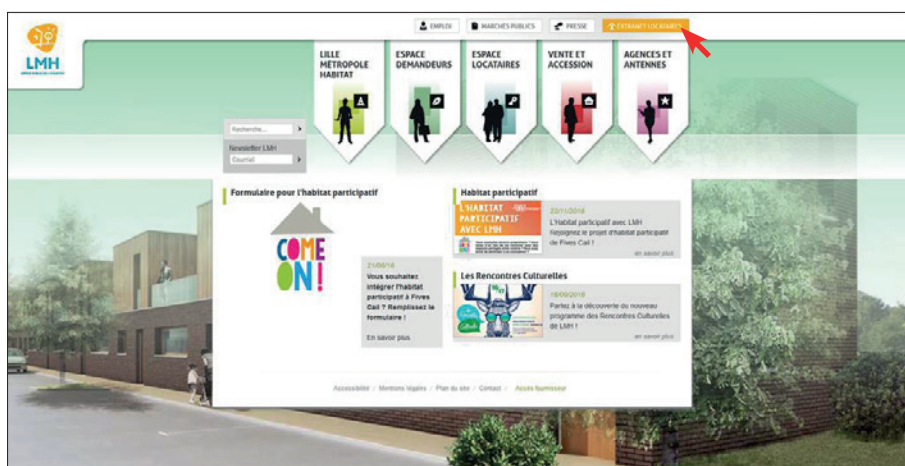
LMH

EMPLOI | MARCHES PUBLICS | PRESSE | EXTRANET LOCATAIRES

LILLE MÉTROPOLE HABITAT

ESPACE DEMANDEURS

ESPACE LOCATAIRES

VENTE ET ACCESSION

AGENCES ET ANTENNES

Recherche...

Newsletter LMH

Courriel

Formulaire pour l'habitat participatif

COME ON !

21/09/16

Vous souhaitez intégrer l'habitat participatif à Fives Cail ? Remplissez le formulaire !

En savoir plus

Habitat participatif

L'HABITAT PARTICIPATIF AVEC LMH

23/11/2016

L'Habitat participatif avec LMH Rejoignez le projet d'habitat participatif de Fives Cail !

en savoir plus

Les Rencontres Culturelles

16/09/2016

Partez à la découverte du nouveau programme des Rencontres Culturelles de LMH !

en savoir plus

Accessibilité / Mentions légales / Plan du site / Contact / Accès fournisseur